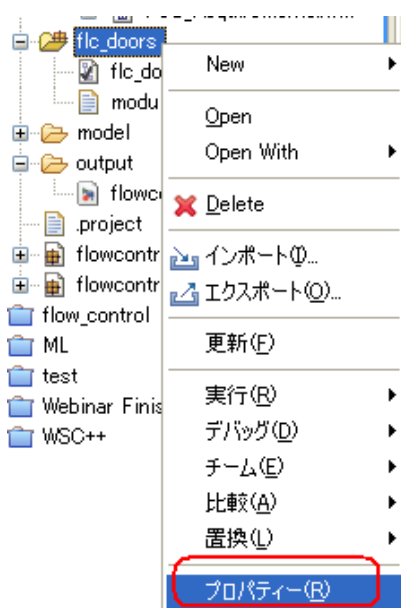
flc_doors
flc_do
modu
model
output
flowc
.project
flowcontr
flowcontr
flow_control
ML
test
Webinar Finis
WSC++

New
Open
Open With
Delete
インポート(I)...
エクスポート(O)...
更新(F)
実行(R)
デバッグ(D)
チーム(E)
比較(A)
置換(L)
プロパティー(R)